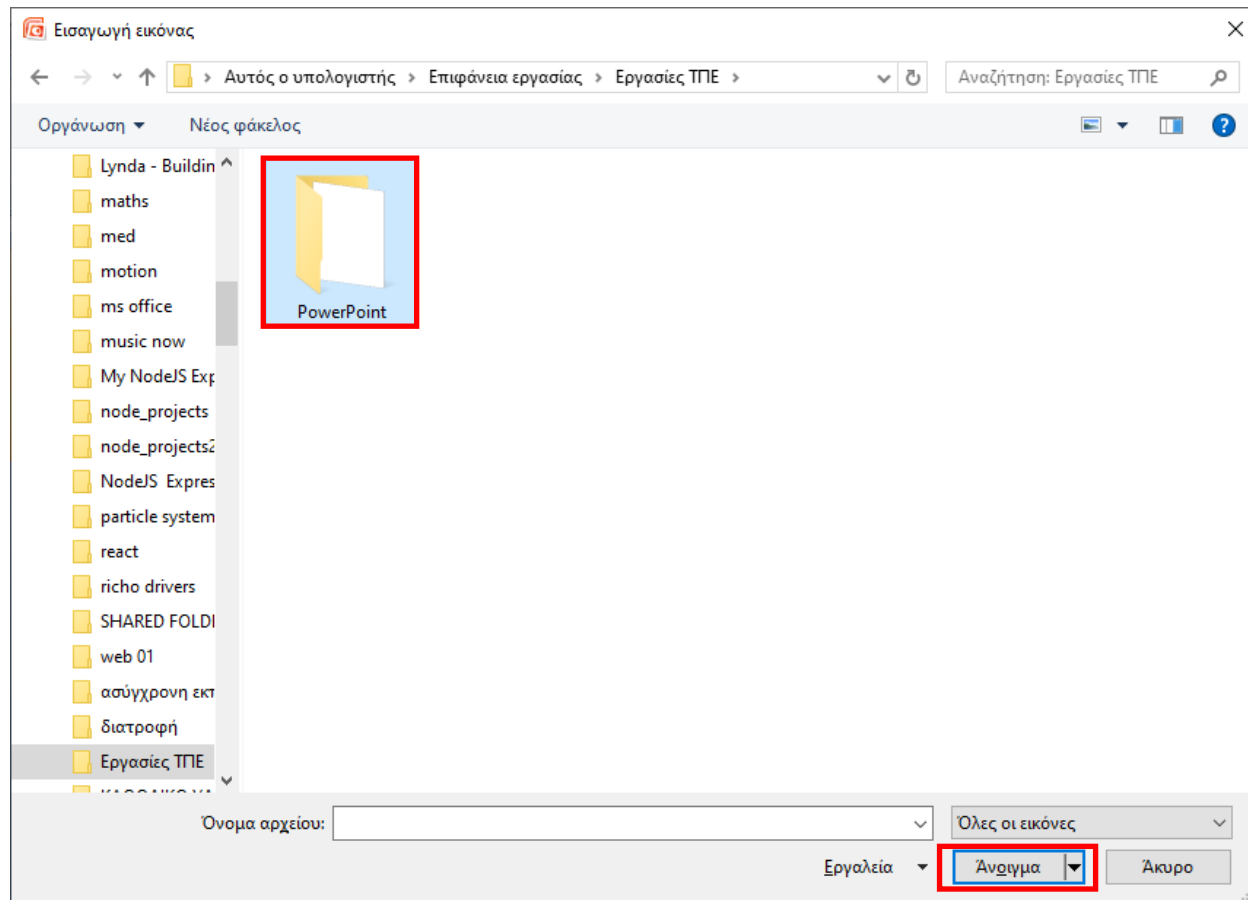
Εισαγωγή εικόνας

Αυτός ο υπολογιστής > Επιφάνεια εργασίας > Εργασίες ΤΠΕ >

Αναζήτηση: Εργασίες ΤΠΕ

Οργάνωση ▾ Νέος φάκελος

Lynda - Buildin
maths
med
motion
ms office
music now
My NodeJS Exp
node_projects
node_projects2
NodeJS Expres
particle system
react
richo drivers
SHARED FOLDI
web 01
ασύγχρονη εκπ
διατροφή
Εργασίες ΤΠΕ
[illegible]

PowerPoint

Όνομα αρχείου:

Όλες οι εικόνες

Εργαλεία ▾

Άνοιγμα

Άκυρο